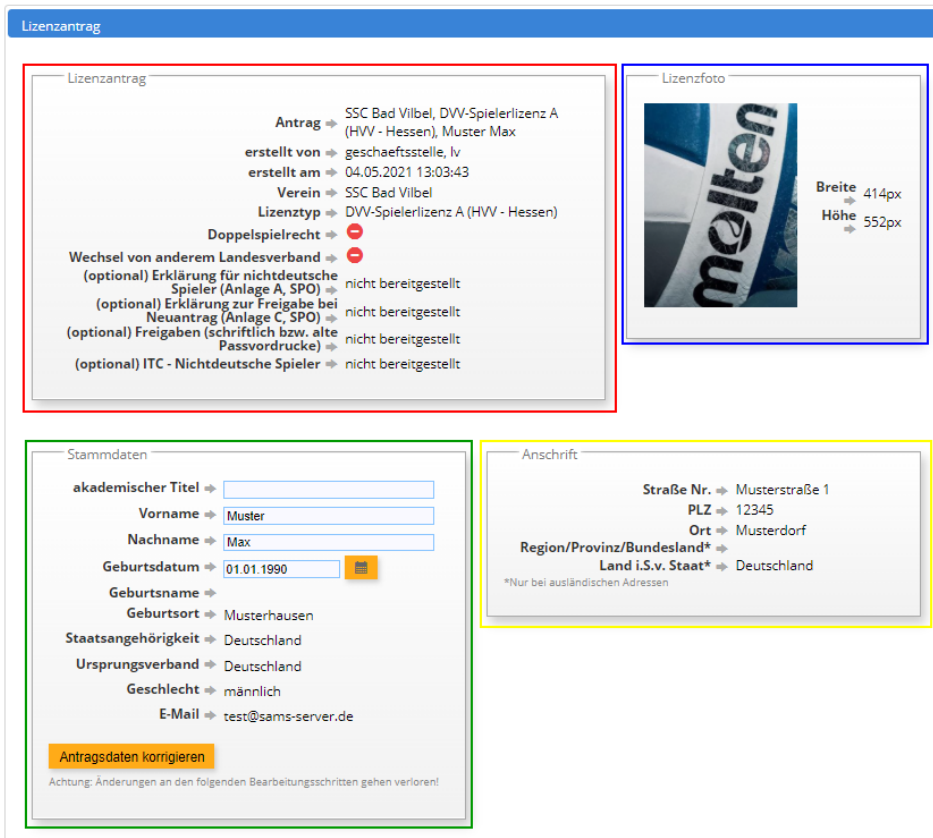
Lizenzantrag

Lizenzantrag

| | |
|---|---|
| Antrag | SSC Bad Vilbel, DVV-Spielerlizenz A (HVV - Hessen), Muster Max |
| erstellt von | geschaeftsstelle, lv |
| erstellt am | 04.05.2021 13:03:43 |
| Verein | SSC Bad Vilbel |
| Lizenztyp | DVV-Spielerlizenz A (HVV - Hessen) |
| Doppelspielrecht | |
| Wechsel von anderem Landesverband | |
| (optional) Erklärung für nichtdeutsche Spieler (Anlage A, SPO) | nicht bereitgestellt |
| (optional) Erklärung zur Freigabe bei Neuantrag (Anlage C, SPO) | nicht bereitgestellt |
| (optional) Freigaben (schriftlich bzw. alte Passvordrucke) | nicht bereitgestellt |
| (optional) ITC - Nichtdeutsche Spieler | nicht bereitgestellt |

Lizenzfoto

molten

Breite 414px
Höhe 552px

Stammdaten

| | |
|---|---|
| akademischer Titel | |
| Vorname | Muster |
| Nachname | Max |
| Geburtsdatum | 01.01.1990 |
| Geburtsname | |
| Geburtsort | Musterhausen |
| Staatsangehörigkeit | Deutschland |
| Ursprungsverband | Deutschland |
| Geschlecht | männlich |
| E-Mail | test@sams-server.de |

Antragsdaten korrigieren

Achtung: Änderungen an den folgenden Bearbeitungsschritten gehen verloren!

Anschrift

| | |
|---|---|
| Straße Nr. | Musterstraße 1 |
| PLZ | 12345 |
| Ort | Musterdorf |
| Region/Provinz/Bundesland* | |
| Land i.S.v. Staat* | Deutschland |

*Nur bei ausländischen Adressen